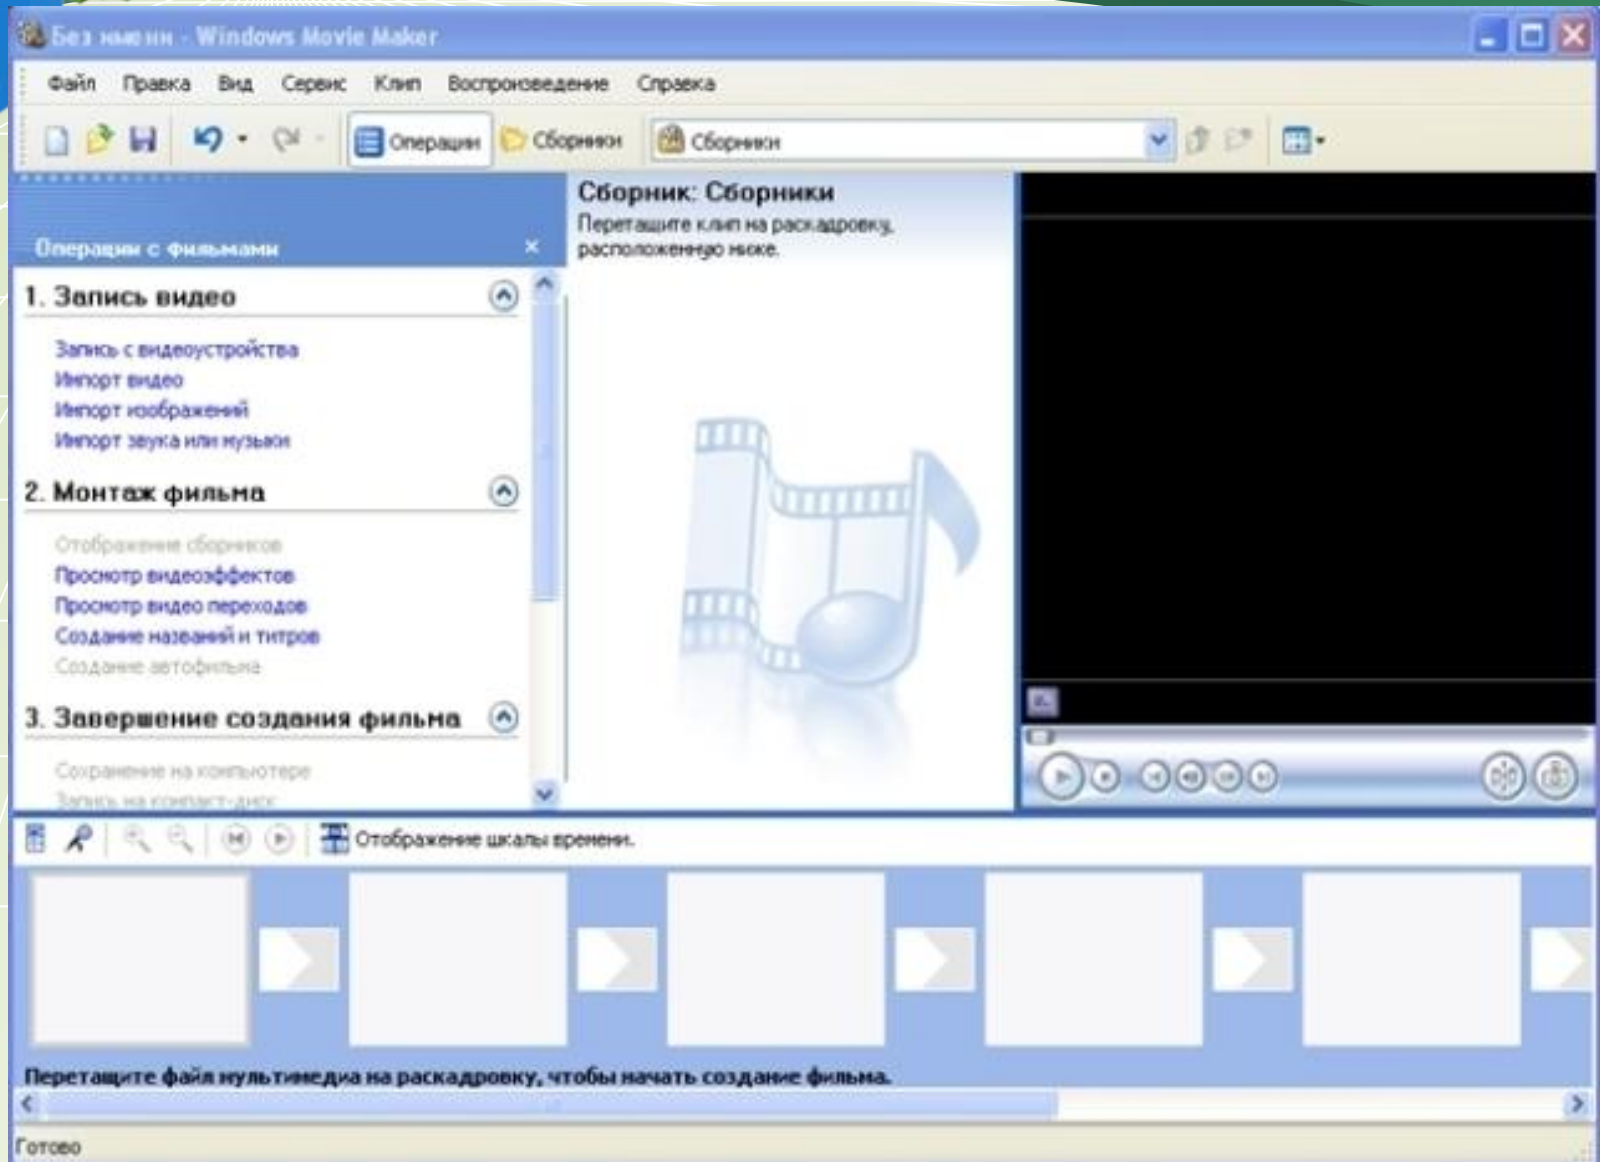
Без имени - Windows Movie Maker

Файл Правка Вид Сервис Клип Воспроизведение Справка

Операции Сборники Сборники

Операции с фильмами

1. Запись видео

Запись с видеоустройства
Импорт видео
Импорт изображений
Импорт звука или музыки

2. Монтаж фильма

Отображение сборников
Просмотр видеоэффектов
Просмотр видео переходов
Создание названий и титров
Создание автофильма

3. Завершение создания фильма

Сохранение на компьютере
Запись на компакт-диск

Сборник: Сборники
Перетащите клип на раскадровку, расположенную ниже.

Отображение шкалы времени.

Перетащите файл мультимедиа на раскадровку, чтобы начать создание фильма.

Готово